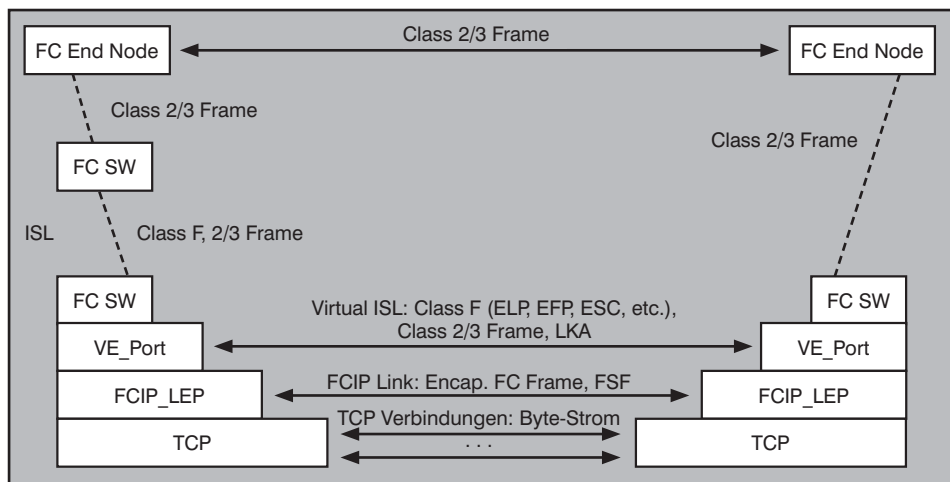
FC End Node

Class 2/3 Frame

FC End Node

Class 2/3 Frame

Class 2/3 Frame

FC SW

ISL

Class F, 2/3 Frame

FC SW

Virtual ISL: Class F (ELP, EFP, ESC, etc.), Class 2/3 Frame, LKA

FC SW

VE_Port

VE_Port

FCIP_LEP

FCIP Link: Encap. FC Frame, FSF

FCIP_LEP

TCP

TCP Verbindungen: Byte-Strom

. . .

TCP